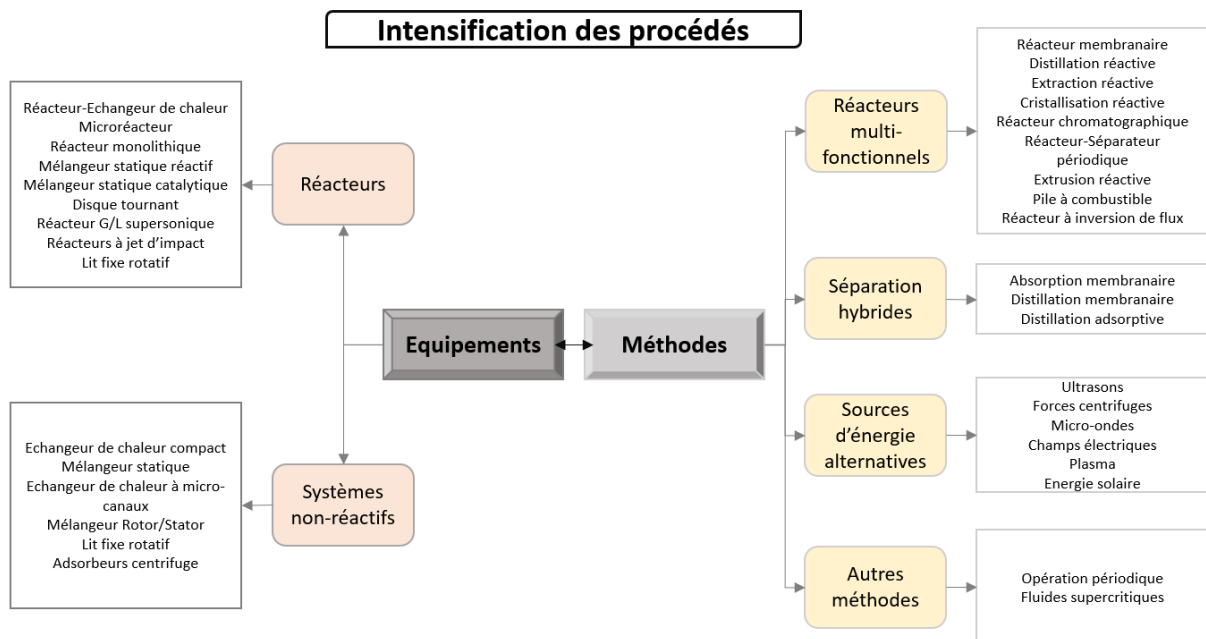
Intensification des procédés

Réacteur-Echangeur de chaleur
Microréacteur
Réacteur monolithique
Mélangeur statique réactif
Mélangeur statique catalytique
Disque tournant
Réacteur G/L supersonique
Réacteurs à jet d'impact
Lit fixe rotatif

Réacteurs

Equipements

Méthodes

Echangeur de chaleur compact
Mélangeur statique
Echangeur de chaleur à micro-canaux
Mélangeur Rotor/Stator
Lit fixe rotatif
Adsorbeurs centrifuge

Systèmes non-réactifs

Réacteurs multi-fonctionnels

Réacteur membranaire
Distillation réactive
Extraction réactive
Cristallisation réactive
Réacteur chromatographique
Réacteur-Séparateur périodique
Extrusion réactive
Pile à combustible
Réacteur à inversion de flux

Séparation hybrides

Absorption membranaire
Distillation membranaire
Distillation adsorptive

Sources d'énergie alternatives

Ultrasons
Forces centrifuges
Micro-ondes
Champs électriques
Plasma
Energie solaire

Autres méthodes

Opération périodique
Fluides supercritiques